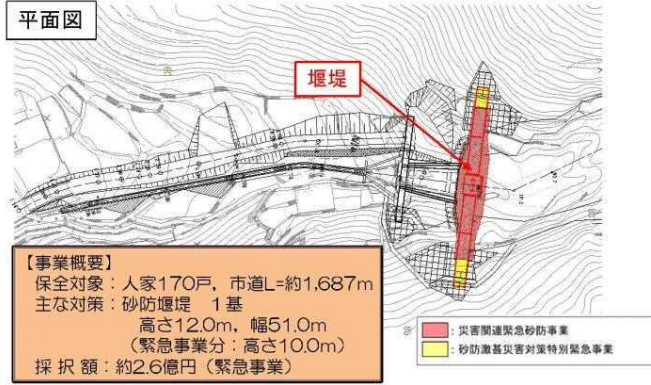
平面図

堰堤

【事業概要】
保全対象：人家170戸，市道L=約1,687m
主な対策：砂防堰堤　1基
高さ12.0m，幅51.0m
（緊急事業分：高さ10.0m）
採択額：約2.6億円（緊急事業）

：災害関連緊急砂防事業
：砂防激甚災害対策特別緊急事業